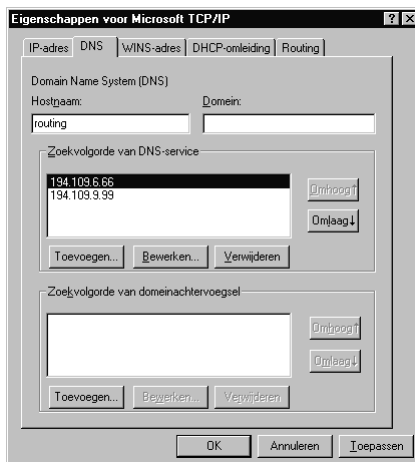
Eigenschappen voor Microsoft TCP/IP

? X

IP-adres | DNS | WINS-adres | DHCP-omleiding | Routing

Domain Name System (DNS)

Hostnaam:

routing

Domein:

Zoekvolgorde van DNS-service

194.109.6.66
194.109.9.99

Omhoog↑

Omlaag↓

Toevoegen...

Bewerken...

Verwijderen

Zoekvolgorde van domeinachtervoegsel

Omhoog↑

Omlaag↓

Toevoegen...

Bewerken...

Verwijderen

OK

Annuleren

Toepassen